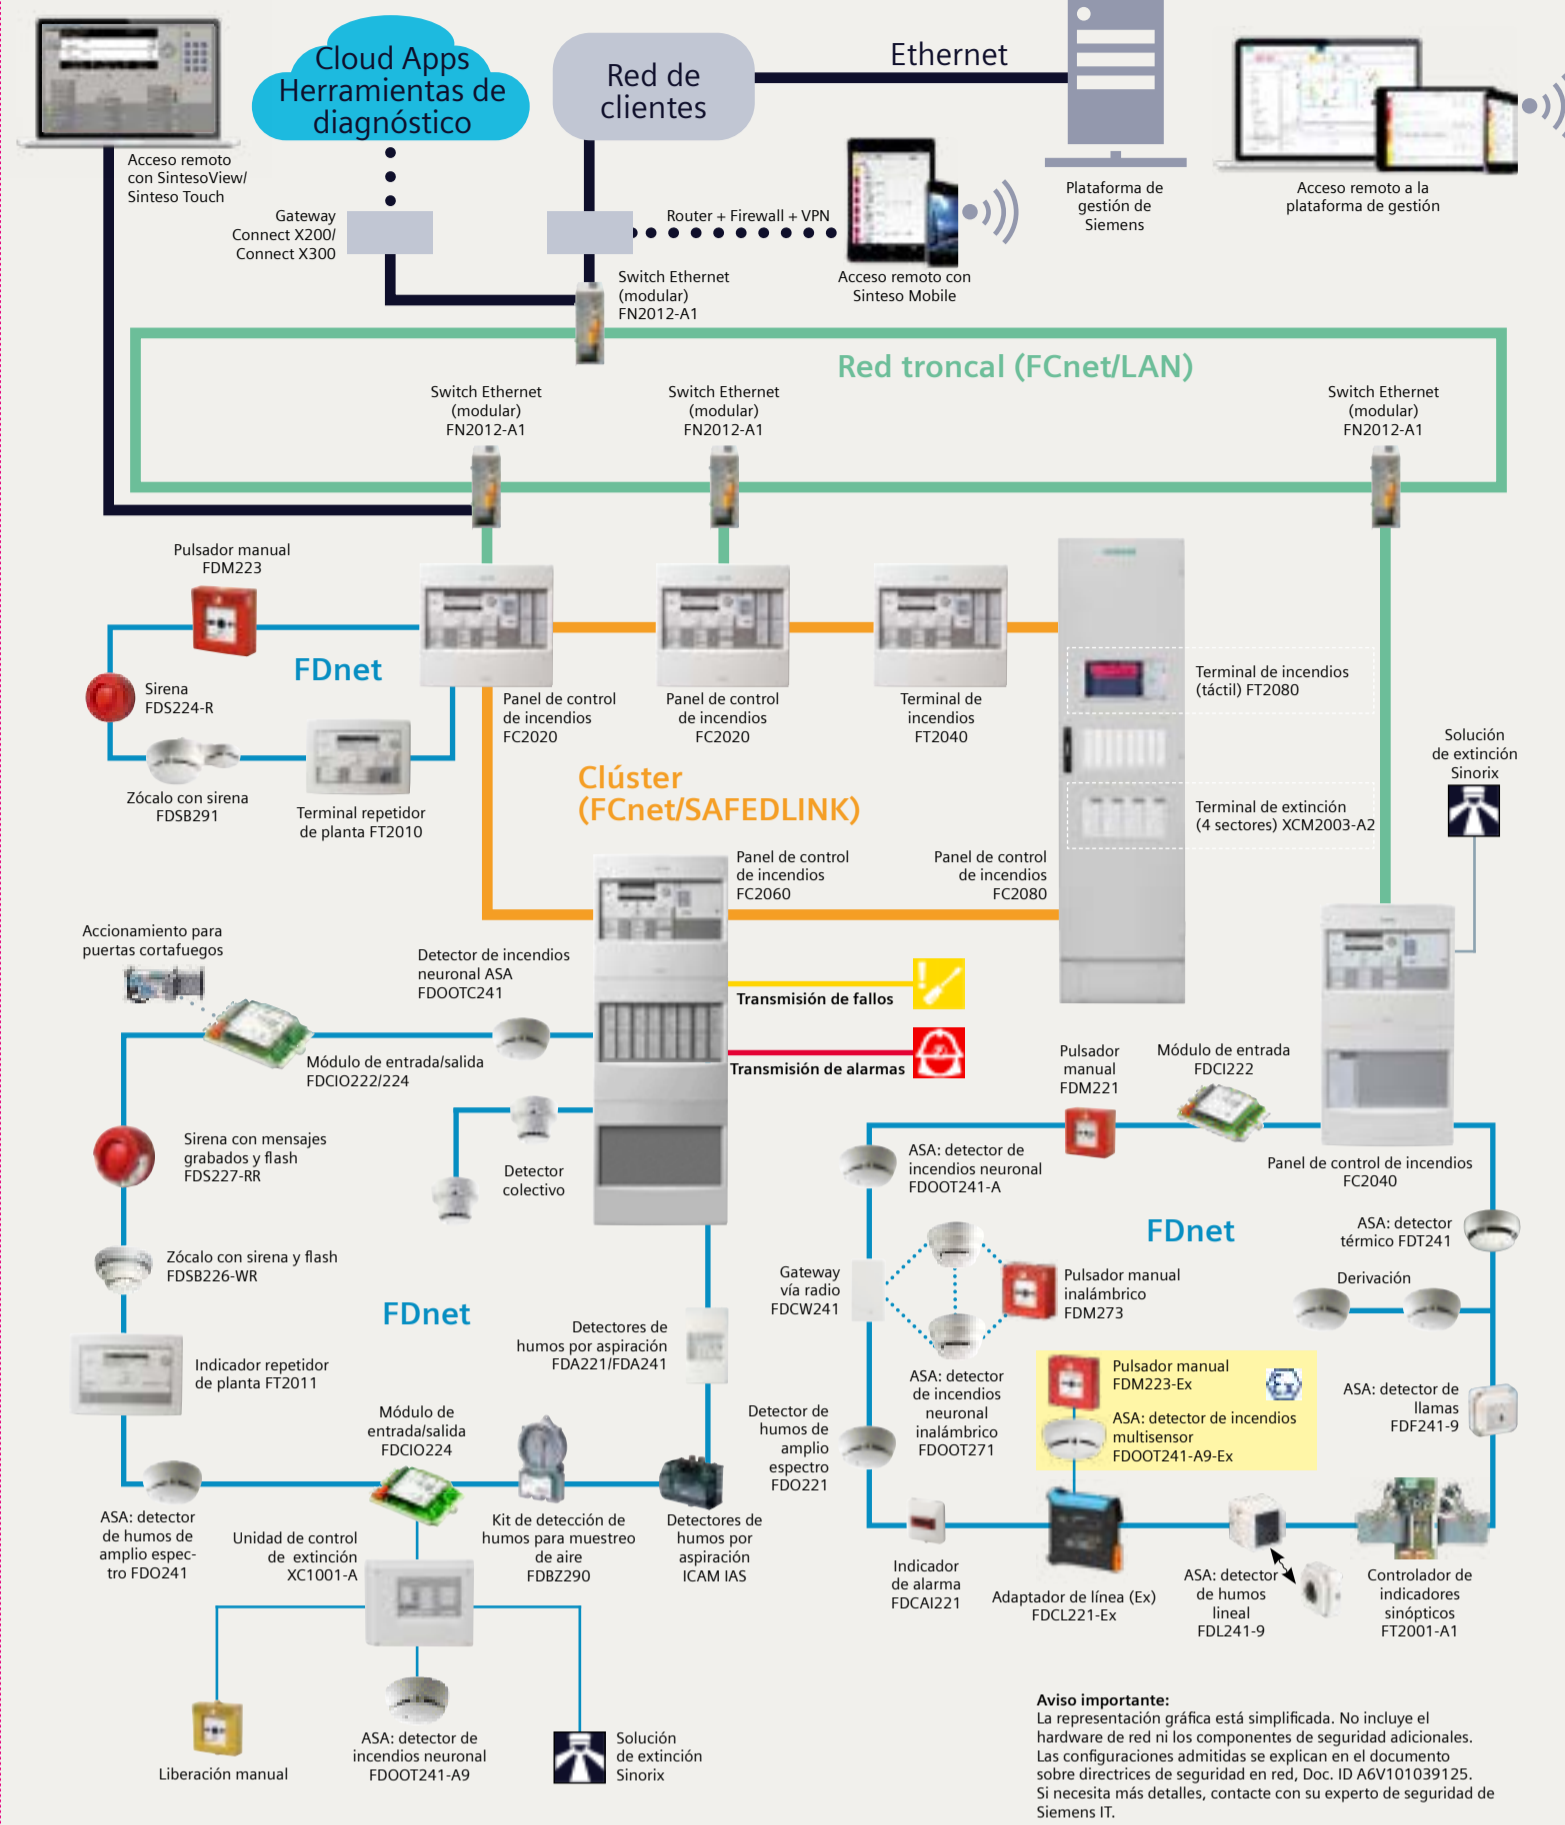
Acceso remoto con SintesoView/ Sinteso Touch

Cloud Apps Herramientas de diagnóstico

Red de clientes

Ethernet

Plataforma de gestión de Siemens

Acceso remoto a la plataforma de gestión

Gateway Connect X200/ Connect X300

Router + Firewall + VPN

Acceso remoto con Sinteso Mobile

Switch Ethernet (modular) FN2012-A1

Red troncal (FCnet/LAN)

Switch Ethernet (modular) FN2012-A1

Switch Ethernet (modular) FN2012-A1

Switch Ethernet (modular) FN2012-A1

Pulsador manual FDM223

FDnet

Sirena FDS224-R

Zócalo con sirena FDSB291

Terminal repetidor de planta FT2010

Panel de control de incendios FC2020

Panel de control de incendios FC2020

Terminal de incendios FT2040

Terminal de incendios (táctil) FT2080

Terminal de extinción (4 sectores) XCM2003-A2

Solución de extinción Sinorix

Clúster (FCnet/SAFEDLINK)

Panel de control de incendios FC2060

Panel de control de incendios FC2080

Accionamiento para puertas cortafuegos

Detector de incendios neuronal ASA FDOOTC241

Transmisión de fallos

Transmisión de alarmas

Módulo de entrada/salida FDCIO222/224

Sirena con mensajes grabados y flash FDS227-RR

Detector colectivo

Zócalo con sirena y flash FDSB226-WR

FDnet

Indicador repetidor de planta FT2011

Detectores de humos por aspiración FDA221/FDA241

Módulo de entrada/salida FDCIO224

Detector de humos de amplio espectro FDO221

ASA: detector de humos de amplio espectro FDO241

Unidad de control de extinción XC1001-A

Kit de detección de humos para muestreo de aire FDBZ290

Detectores de humos por aspiración ICAM IAS

Liberación manual

ASA: detector de incendios neuronal FDOOT241-A9

Solución de extinción Sinorix

Pulsador manual FDM221

Módulo de entrada FDCI222

ASA: detector de incendios neuronal FDOOT241-A

Panel de control de incendios FC2040

FDnet

ASA: detector térmico FDT241

Gateway vía radio FDCW241

Pulsador manual inalámbrico FDM273

Derivación

ASA: detector de incendios neuronal inalámbrico FDOOT271

Pulsador manual FDM223-Ex

ASA: detector de incendios multisensor FDOOT241-A9-Ex

ASA: detector de llamas FDF241-9

Indicador de alarma FDCAI221

Adaptador de línea (Ex) FDCL221-Ex

ASA: detector de humos lineal FDL241-9

Controlador de indicadores sinópticos FT2001-A1

Aviso importante:
La representación gráfica está simplificada. No incluye el hardware de red ni los componentes de seguridad adicionales. Las configuraciones admitidas se explican en el documento sobre directrices de seguridad en red, Doc. ID A6V101039125. Si necesita más detalles, contacte con su experto de seguridad de Siemens IT.